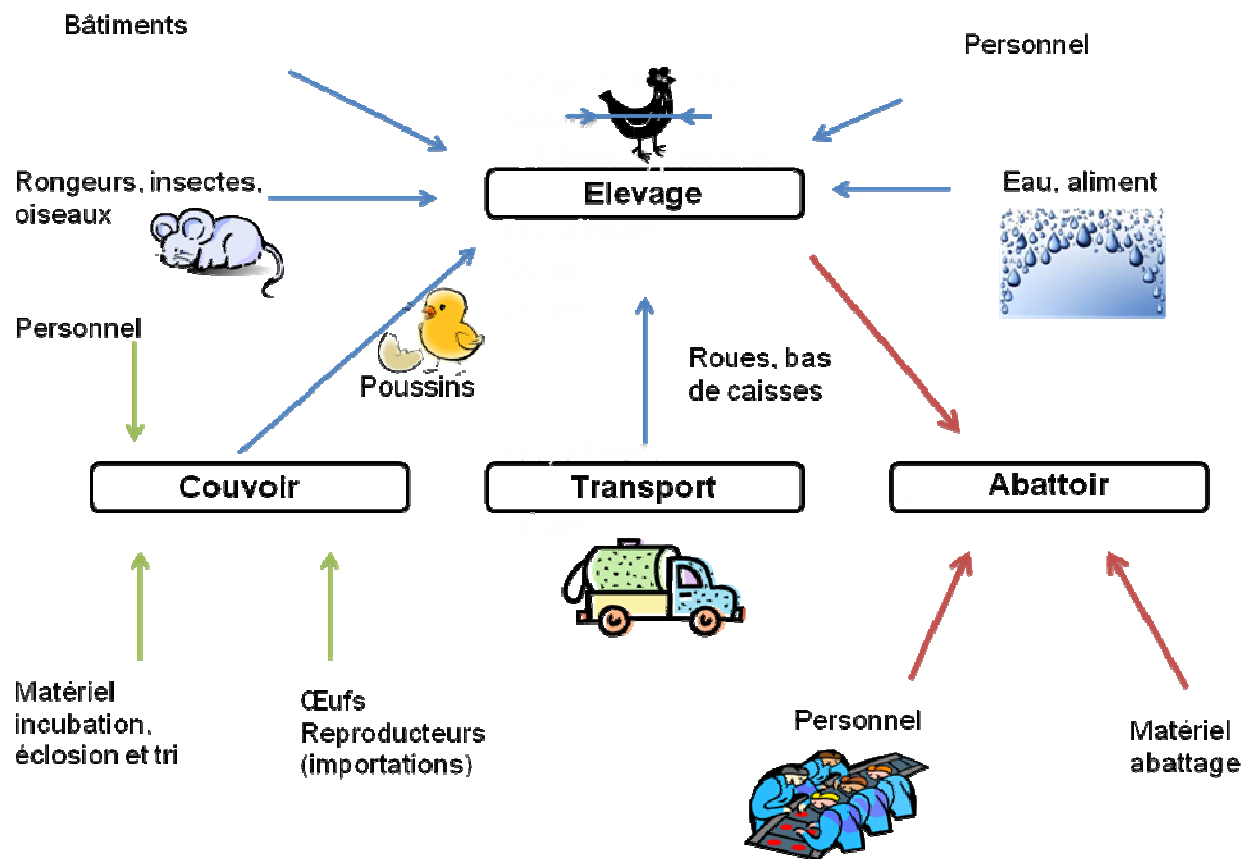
Bâtiments

Personnel

Rongeurs, insectes, oiseaux

Elevage

Eau, aliment

Personnel

Poussins

Roues, bas de caisses

Couvoir

Transport

Abattoir

Matériel incubation, éclosion et tri

Œufs Reproducteurs (importations)

Personnel

Matériel abattage